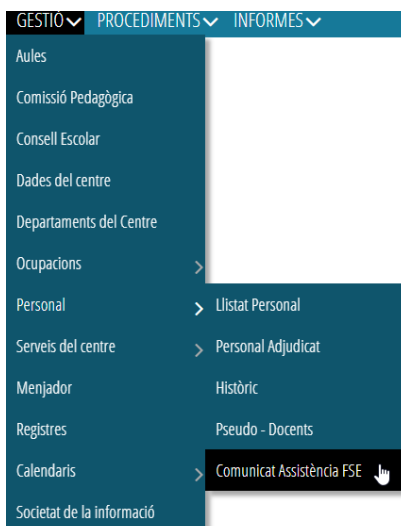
GESTIÓ PROCEDIMENTS INFORMES

Aules
Comissió Pedagògica
Consell Escolar
Dades del centre
Departaments del Centre
Ocupacions
Personal
Serveis del centre
Menjador
Registres
Calendaris
Societat de la informació

Llistat Personal
Personal Adjudicat
Històric
Pseudo - Docents
Comunicat Assistència FSE